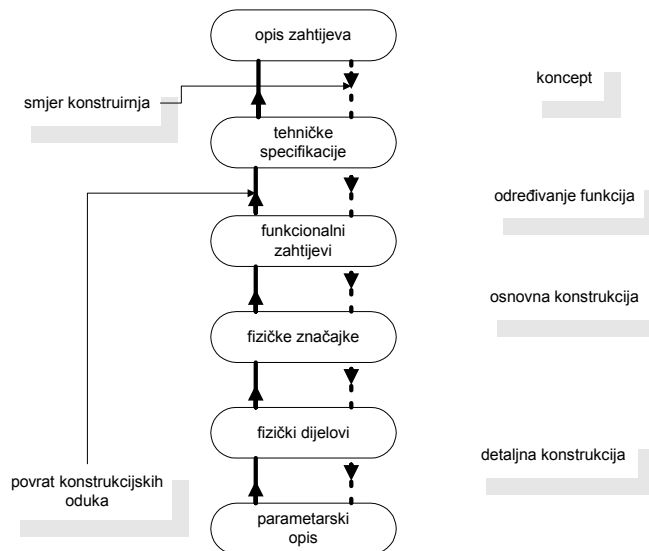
opis zahtijeva

smjer konstruirnja

koncept

tehničke specifikacije

određivanje funkcija

funkcionalni zahtijevi

osnovna konstrukcija

fizičke značajke

fizički dijelovi

detaljna konstrukcija

povrat konstrukcijskih oduka

parametarski opis